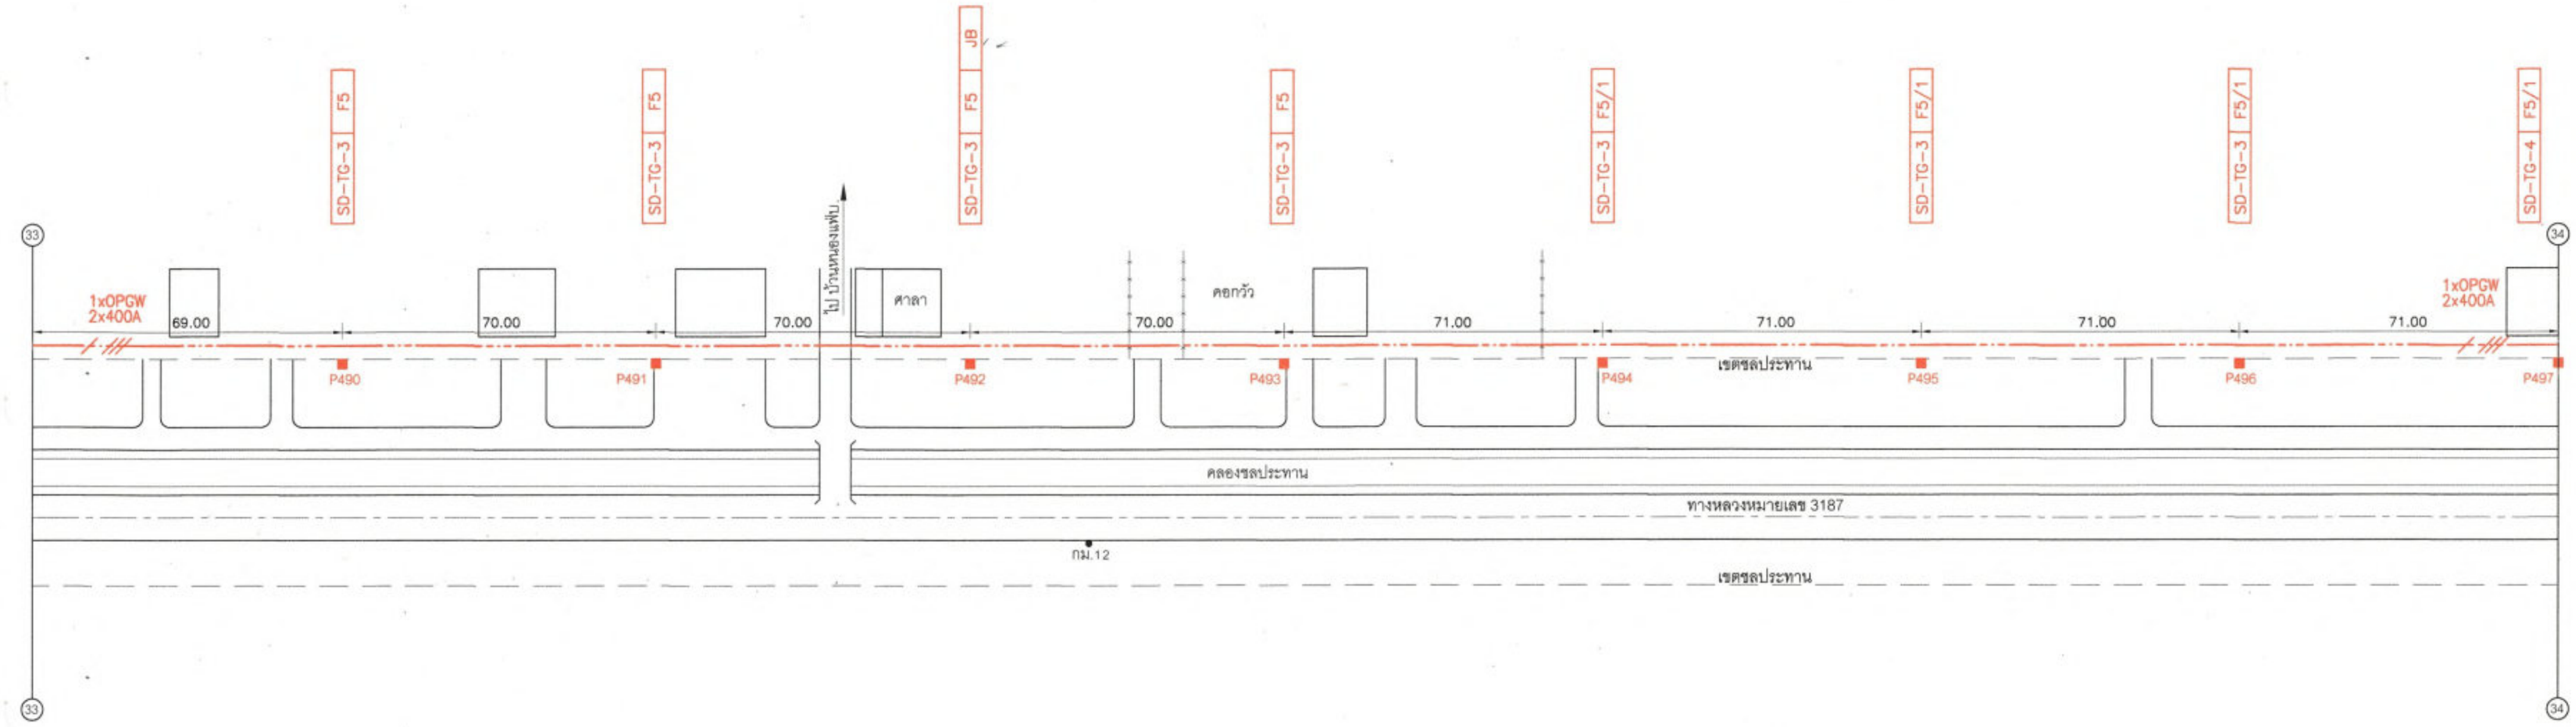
JB
SD-TG-3 F5
SD-TG-3 F5
SD-TG-3 F5
SD-TG-3 F5
SD-TG-3 F5/1
SD-TG-3 F5/1
SD-TG-3 F5/1
SD-TG-4 F5/1

33
34

ไป บ้านหนองแฟบ
ศาลา
คอกวัว

1xOPGW
2x400A
69.00
70.00
70.00
70.00
71.00
71.00
71.00
71.00
1xOPGW
2x400A

P490
P491
P492
P493
P494
P495
P496
P497

เขตชลประทาน
คลองชลประทาน
ทางหลวงหมายเลข 3187
กม.12
เขตชลประทาน

33
34